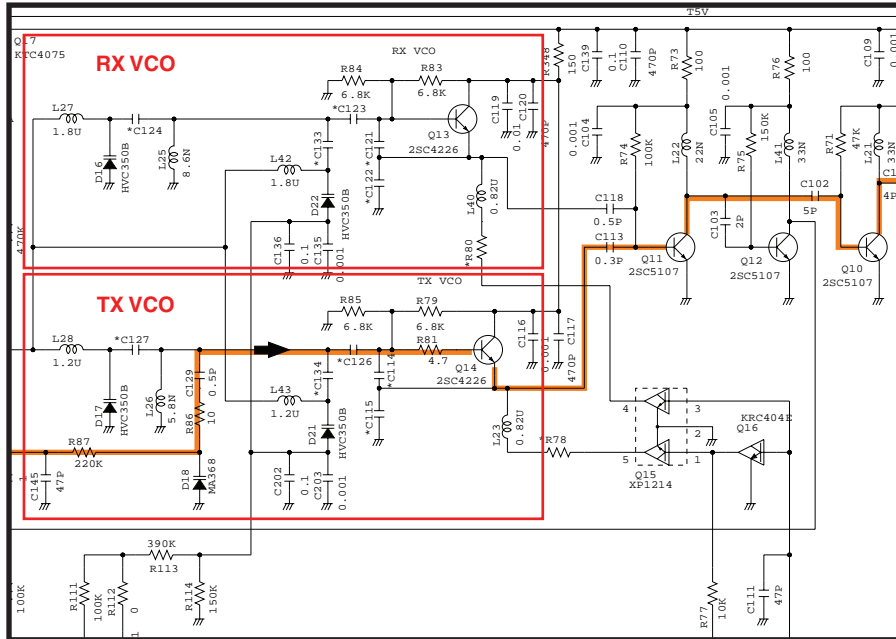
T5V

Q17
KTC4075

RX VCO

RX VCO

R84
6.8K

R83
6.8K

*C123

L27
1.8U

*C124

D16
HVC350B

L25
8.6N

C133

C121

Q13
2SC4226

C119

C120

R348

150

C139
0.1

C110
470P

470P

R73
100

R76
100

C109

0.001

L42
1.8U

D22
HVC350B

*C122

L40
0.82U

*R80

C118
0.5P

C104
0.001

R74
100K

L22
22N

C105
0.001

R75
150K

L41
33N

R71
47K

L21
33N

4P

C102
5P

C103
2P

C113
0.3P

Q11
2SC5107

Q12
2SC5107

Q10
2SC5107

470K

C136
0.1

C135
0.001

TX VCO

TX VCO

R85
6.8K

R79
6.8K

R81
4.7

L28
1.2U

*C127

*C126

Q14
2SC4226

C116
0.001

C117
470P

C114

D17
HVC350B

L26
5.8N

C129
0.5P

R86
10

L43
1.2U

*C134

D21
HVC350B

*C115

L23
0.82U

*R78

4

3

2

5

1

KRC404E
Q16

Q15
XP1214

R87
220K

C145
47P

D18
MA368

C202
0.1

C203
0.001

390K
R113

100K

R111
100K

R112
0

R114
150K

R77
10K

C111
47P